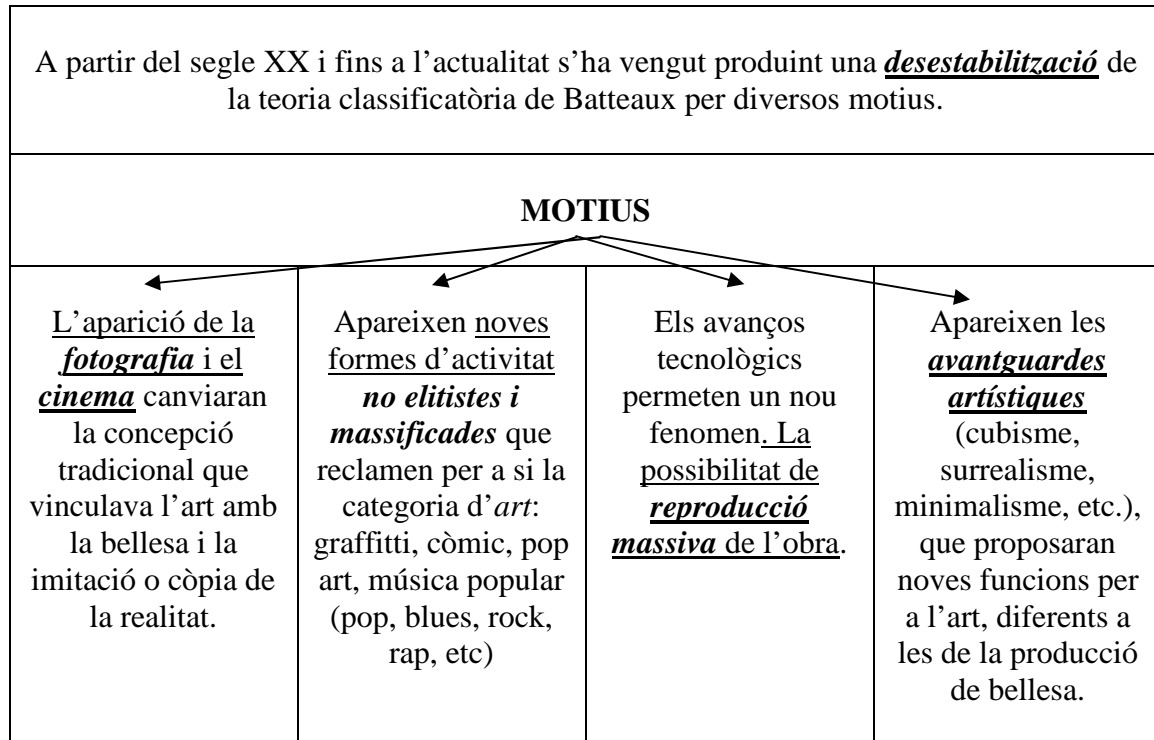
A partir del segle XX i fins a l'actualitat s'ha vengut produint una ***desestabilització*** de la teoria classificatòria de Batteaux per diversos motius.

**MOTIUS**

| L'aparició de la ***fotografia*** i el ***cinema*** canviaran la concepció tradicional que vinculava l'art amb la bellesa i la imitació o còpia de la realitat. | Apareixen noves formes d'activitat ***no elitistes i massificades*** que reclamen per a si la categoria d'*art*: graffitti, còmic, pop art, música popular (pop, blues, rock, rap, etc) | Els avanços tecnològics permeten un nou fenomen. La possibilitat de ***reproducció massiva*** de l'obra. | Apareixen les ***avantguardes artístiques*** (cubisme, surrealisme, minimalisme, etc.), que proposaran noves funcions per a l'art, diferents a les de la producció de bellesa. |
|---|---|---|---|